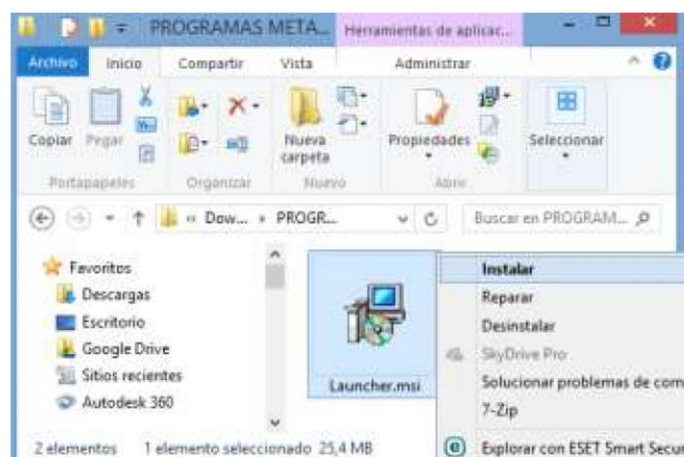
PROGRAMAS META... Herramientas de aplicac...

Archivo Inicio Compartir Vista Administrar

Copiar Pegar Nueva carpeta Propiedades Seleccionar

Portapapeles Organizar Nuevo Abrir

« Dow... › PROGR... Buscar en PROGRAM...

Favoritos
Descargas
Escritorio
Google Drive
Sitios recientes
Autodesk 360

Launcher.msi

Instalar
Reparar
Desinstalar
SkyDrive Pro
Solucionar problemas de com
7-Zip
Explorar con ESET Smart Secu

2 elementos 1 elemento seleccionado 25,4 MB